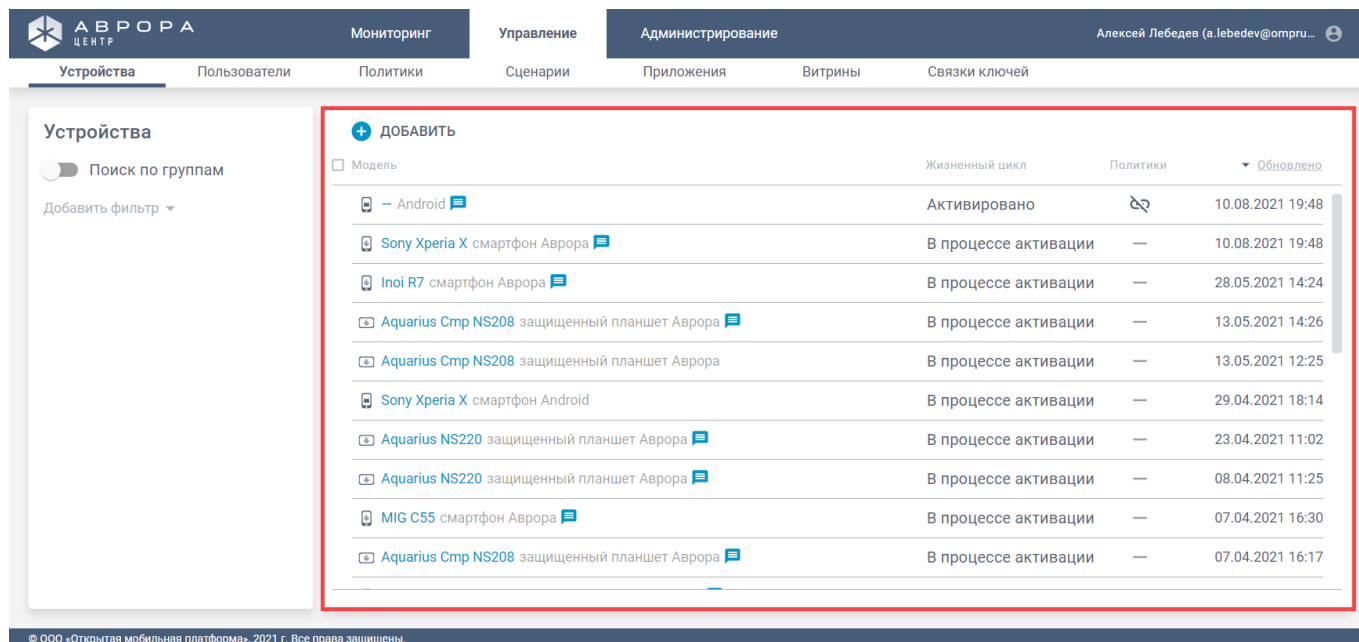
АВРОРА ЦЕНТР

Мониторинг Управление Администрирование

Алексей Лебедев (a.lebedev@ompru...

Устройства Пользователи Политики Сценарии Приложения Витрины Связки ключей

Устройства

Поиск по группам

Добавить фильтр

ДОБАВИТЬ

| Модель | Жизненный цикл | Политики | Обновлено |
|---|---|---|---|
| — Android | Активировано | | 10.08.2021 19:48 |
| Sony Xperia X смартфон Аврора | В процессе активации | — | 10.08.2021 19:48 |
| Inoi R7 смартфон Аврора | В процессе активации | — | 28.05.2021 14:24 |
| Aquarius Cmp NS208 защищенный планшет Аврора | В процессе активации | — | 13.05.2021 14:26 |
| Aquarius Cmp NS208 защищенный планшет Аврора | В процессе активации | — | 13.05.2021 12:25 |
| Sony Xperia X смартфон Android | В процессе активации | — | 29.04.2021 18:14 |
| Aquarius NS220 защищенный планшет Аврора | В процессе активации | — | 23.04.2021 11:02 |
| Aquarius NS220 защищенный планшет Аврора | В процессе активации | — | 08.04.2021 11:25 |
| MIG C55 смартфон Аврора | В процессе активации | — | 07.04.2021 16:30 |
| Aquarius Cmp NS208 защищенный планшет Аврора | В процессе активации | — | 07.04.2021 16:17 |

© ООО «Открытая мобильная платформа», 2021 г. Все права защищены.